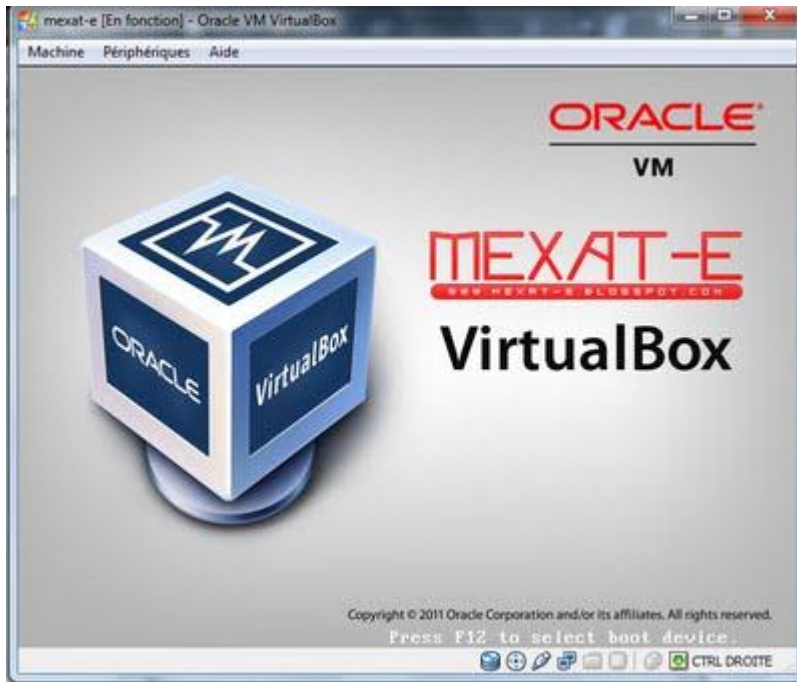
mexat-e [En fonction] - Oracle VM VirtualBox

Machine Périphériques Aide

ORACLE

VM

MEXAT-E

WWW.MEXAT-E.BLOGSPOT.COM

VirtualBox

ORACLE

VirtualBox

Copyright © 2011 Oracle Corporation and/or its affiliates. All rights reserved.

Press F12 to select boot device.

CTRL DROITE